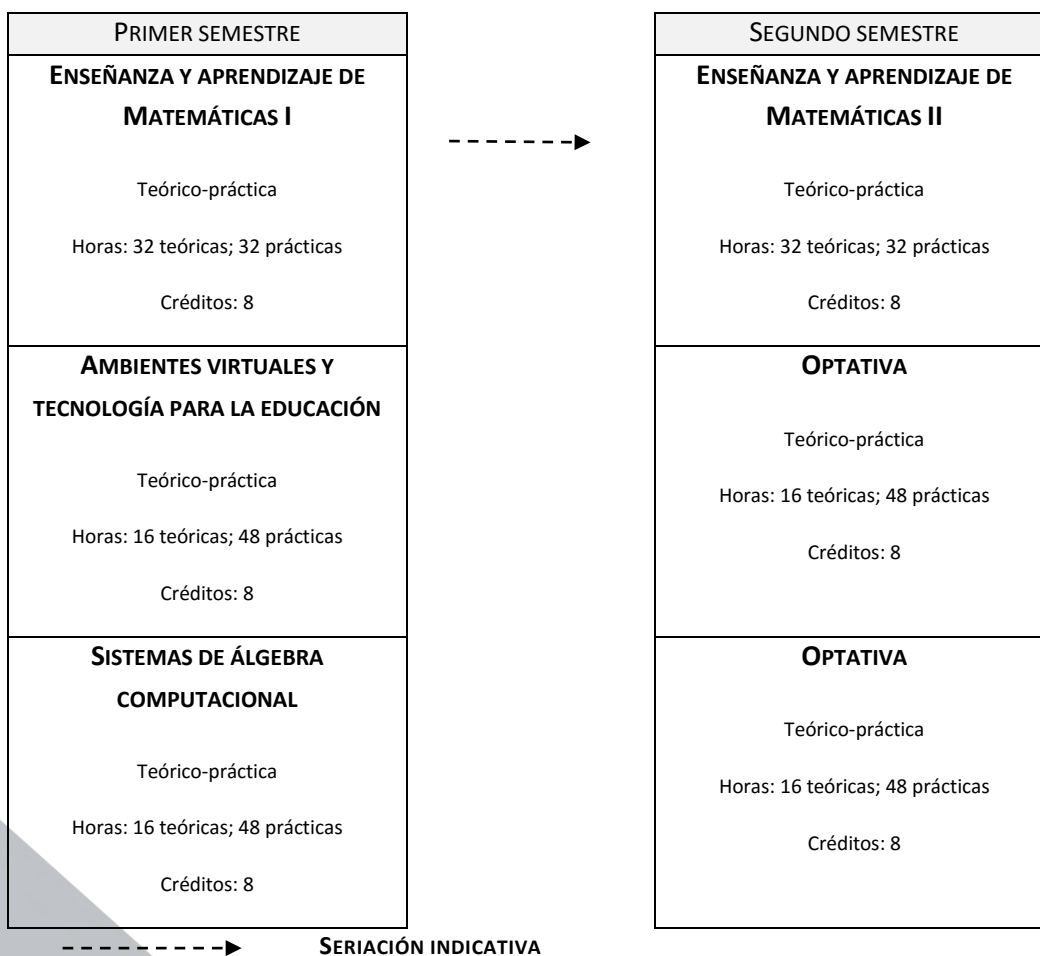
PRIMER SEMESTRE

ENSEÑANZA Y APRENDIZAJE DE MATEMÁTICAS I

Teórico-práctica

Horas: 32 teóricas; 32 prácticas

Créditos: 8

AMBIENTES VIRTUALES Y TECNOLOGÍA PARA LA EDUCACIÓN

Teórico-práctica

Horas: 16 teóricas; 48 prácticas

Créditos: 8

SISTEMAS DE ÁLGEBRA COMPUTACIONAL

Teórico-práctica

Horas: 16 teóricas; 48 prácticas

Créditos: 8

SEGUNDO SEMESTRE

ENSEÑANZA Y APRENDIZAJE DE MATEMÁTICAS II

Teórico-práctica

Horas: 32 teóricas; 32 prácticas

Créditos: 8

OPTATIVA

Teórico-práctica

Horas: 16 teóricas; 48 prácticas

Créditos: 8

OPTATIVA

Teórico-práctica

Horas: 16 teóricas; 48 prácticas

Créditos: 8

SERIACIÓN INDICATIVA